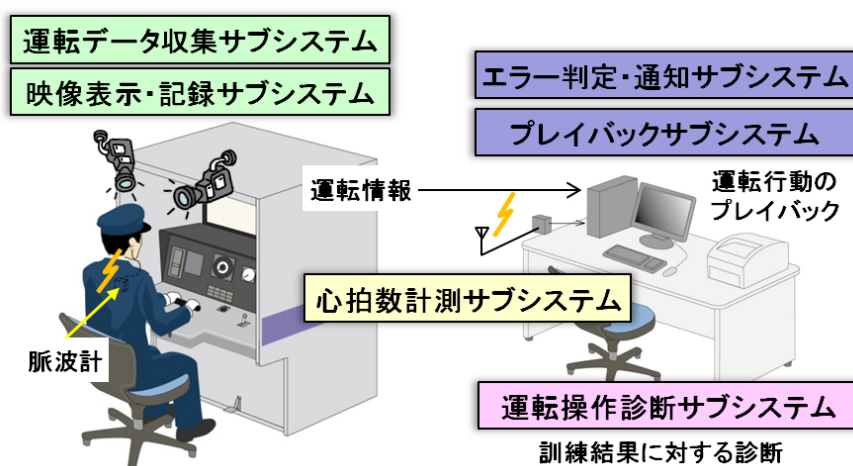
運転データ収集サブシステム

映像表示・記録サブシステム

エラー判定・通知サブシステム

プレイバックサブシステム

運転情報

運転行動のプレイバック

心拍数計測サブシステム

脈波計

運転操作診断サブシステム

訓練結果に対する診断